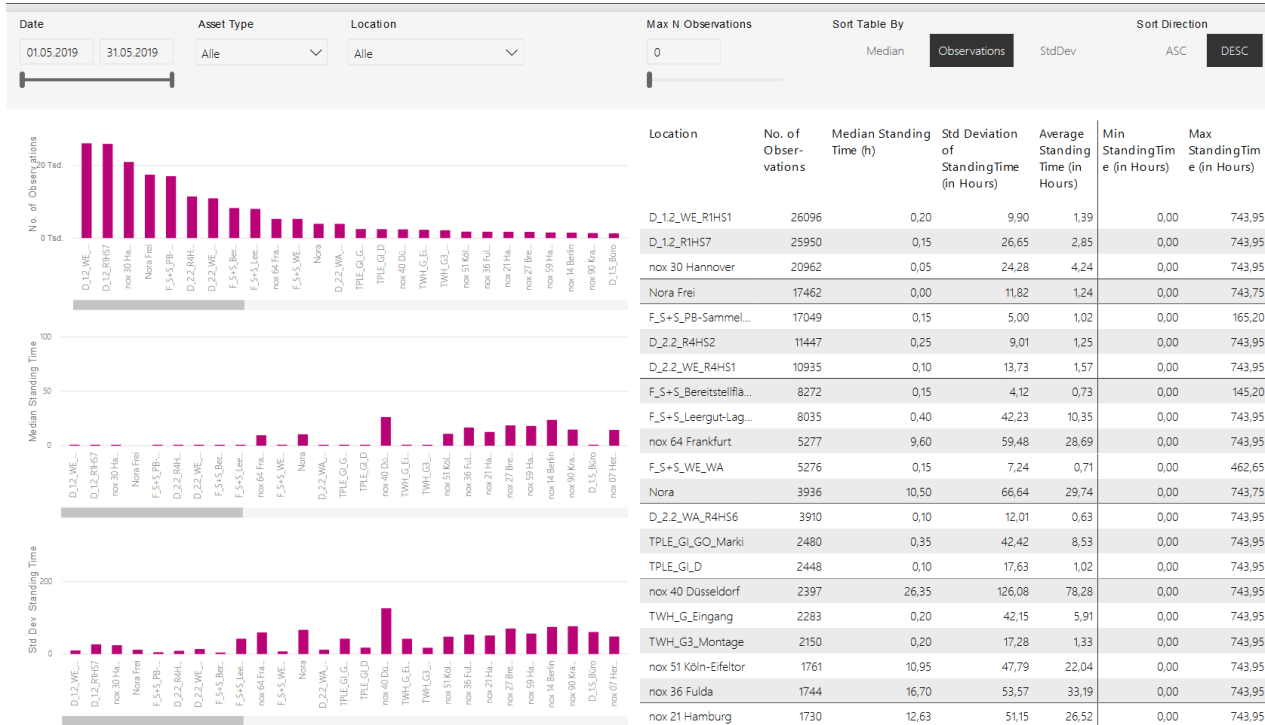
Date
01.05.2019 31.05.2019

Asset Type
Alle

Location
Alle

Max N Observations
0

Sort Table By
Median Observations StdDev

Sort Direction
ASC DESC

No. of Observations
20 Tsd.
0 Tsd.
D_1.2_WE_... D_1.2_R1HS7 nox 30 Ha... Nora Frei F_S+S_PB-... D_2.2_R4H... D_2.2_WE_... F_S+S_Ber... F_S+S_Lee... nox 64 Fra... F_S+S_WE... Nora D_2.2_WA... TPLE_GI_G... TPLE_GI_D nox 40 Dü... TWH_G_Ei... TWH_G3... nox 51 Köl... nox 36 Ful... nox 21 Ha... nox 27 Bre... nox 59 Ha... nox 14 Berlin nox 90 Kra... D_15_Büro

Median Standing Time
0
D_1.2_WE_... D_1.2_R1HS7 nox 30 Ha... Nora Frei F_S+S_PB-... D_2.2_R4H... D_2.2_WE_... F_S+S_Ber... F_S+S_Lee... nox 64 Fra... F_S+S_WE... Nora D_2.2_WA... TPLE_GI_G... TPLE_GI_D nox 40 Dü... TWH_G_Ei... TWH_G3... nox 51 Köl... nox 36 Ful... nox 21 Ha... nox 27 Bre... nox 59 Ha... nox 14 Berlin nox 90 Kra... D_15_Büro nox 07 Her...

Std Dev Standing Time
200
0
D_1.2_WE_... D_1.2_R1HS7 nox 30 Ha... Nora Frei F_S+S_PB-... D_2.2_R4H... D_2.2_WE_... F_S+S_Ber... F_S+S_Lee... nox 64 Fra... F_S+S_WE... Nora D_2.2_WA... TPLE_GI_G... TPLE_GI_D nox 40 Dü... TWH_G_Ei... TWH_G3... nox 51 Köl... nox 36 Ful... nox 21 Ha... nox 27 Bre... nox 59 Ha... nox 14 Berlin nox 90 Kra... D_15_Büro nox 07 Her...

| Location | No. of Observations | Median Standing Time (h) | Std Deviation of StandingTime (in Hours) | Average Standing Time (in Hours) | Min StandingTime (in Hours) | Max StandingTime (in Hours) |
|---|---|---|---|---|---|---|
| D_1.2_WE_R1HS1 | 26096 | 0,20 | 9,90 | 1,39 | 0,00 | 743,95 |
| D_1.2_R1HS7 | 25950 | 0,15 | 26,65 | 2,85 | 0,00 | 743,95 |
| nox 30 Hannover | 20962 | 0,05 | 24,28 | 4,24 | 0,00 | 743,95 |
| Nora Frei | 17462 | 0,00 | 11,82 | 1,24 | 0,00 | 743,75 |
| F_S+S_PB-Sammel... | 17049 | 0,15 | 5,00 | 1,02 | 0,00 | 165,20 |
| D_2.2_R4HS2 | 11447 | 0,25 | 9,01 | 1,25 | 0,00 | 743,95 |
| D_2.2_WE_R4HS1 | 10935 | 0,10 | 13,73 | 1,57 | 0,00 | 743,95 |
| F_S+S_Bereitstellflä... | 8272 | 0,15 | 4,12 | 0,73 | 0,00 | 145,20 |
| F_S+S_Leergut-Lag... | 8035 | 0,40 | 42,23 | 10,35 | 0,00 | 743,95 |
| nox 64 Frankfurt | 5277 | 9,60 | 59,48 | 28,69 | 0,00 | 743,95 |
| F_S+S_WE_WA | 5276 | 0,15 | 7,24 | 0,71 | 0,00 | 462,65 |
| Nora | 3936 | 10,50 | 66,64 | 29,74 | 0,00 | 743,75 |
| D_2.2_WA_R4HS6 | 3910 | 0,10 | 12,01 | 0,63 | 0,00 | 743,95 |
| TPLE_GI_GO_Marki | 2480 | 0,35 | 42,42 | 8,53 | 0,00 | 743,95 |
| TPLE_GI_D | 2448 | 0,10 | 17,63 | 1,02 | 0,00 | 743,95 |
| nox 40 Düsseldorf | 2397 | 26,35 | 126,08 | 78,28 | 0,00 | 743,95 |
| TWH_G_Eingang | 2283 | 0,20 | 42,15 | 5,91 | 0,00 | 743,95 |
| TWH_G3_Montage | 2150 | 0,20 | 17,28 | 1,33 | 0,00 | 743,95 |
| nox 51 Köln-Eifeltor | 1761 | 10,95 | 47,79 | 22,04 | 0,00 | 743,95 |
| nox 36 Fulda | 1744 | 16,70 | 53,57 | 33,19 | 0,00 | 743,95 |
| nox 21 Hamburg | 1730 | 12,63 | 51,15 | 26,52 | 0,00 | 743,95 |